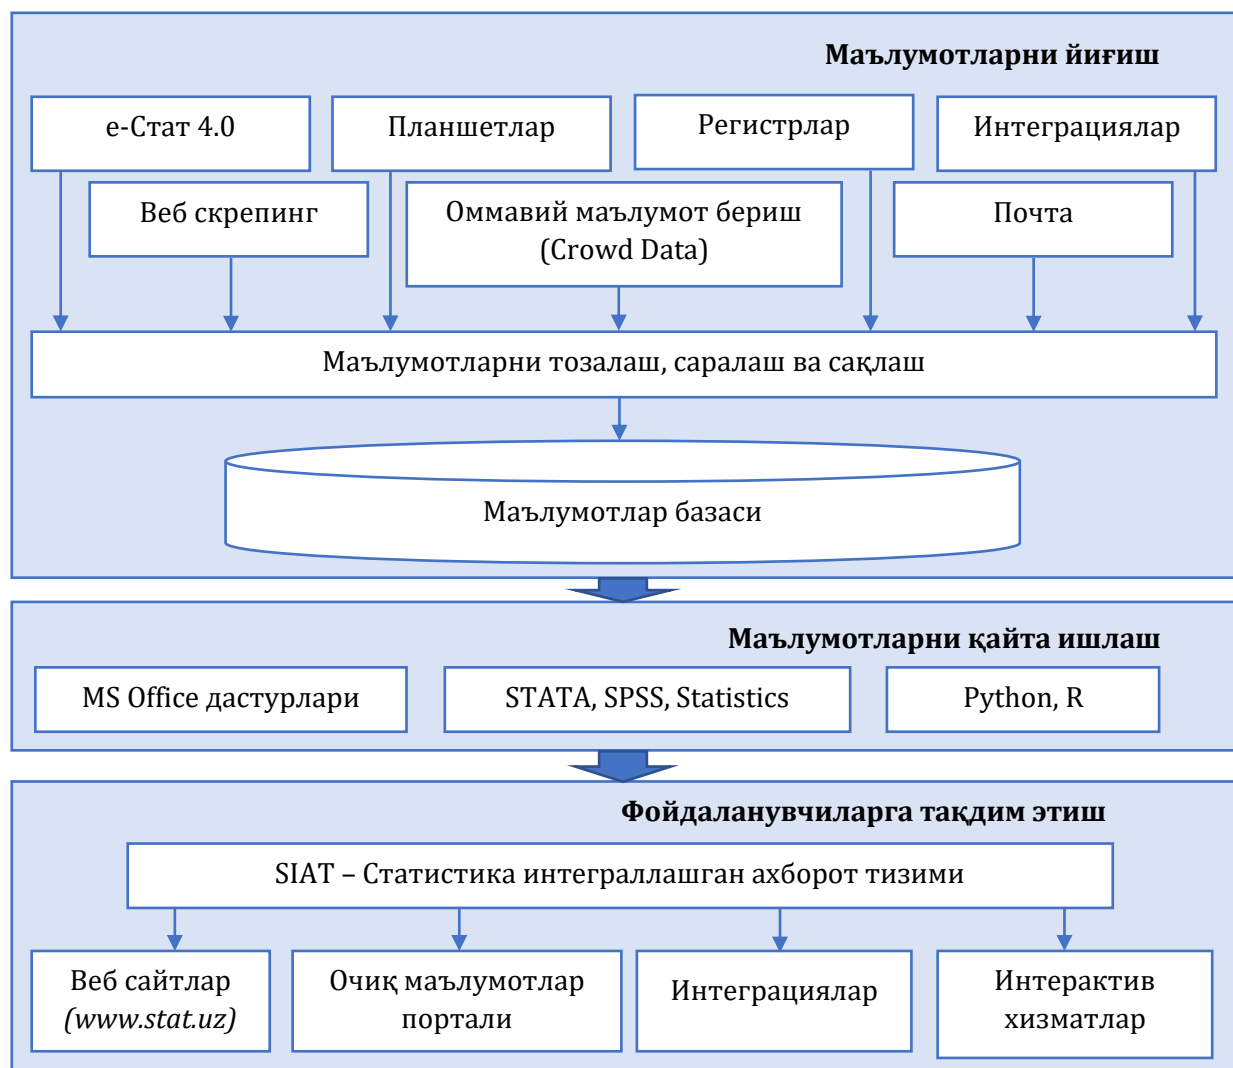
**Маълумотларни йиғиш**

е-Стат 4.0

Планшетлар

Регистрлар

Интеграциялар

Веб скрепинг

Оммавий маълумот бериш (Crowd Data)

Почта

Маълумотларни тозалаш, саралаш ва сақлаш

Маълумотлар базаси

**Маълумотларни қайта ишлаш**

MS Office дастурлари

STATA, SPSS, Statistics

Python, R

**Фойдаланувчиларга тақдим этиш**

SIAT – Статистика интеграллашган ахборот тизими

Веб сайтлар *(www.stat.uz)*

Очиқ маълумотлар портали

Интеграциялар

Интерактив хизматлар